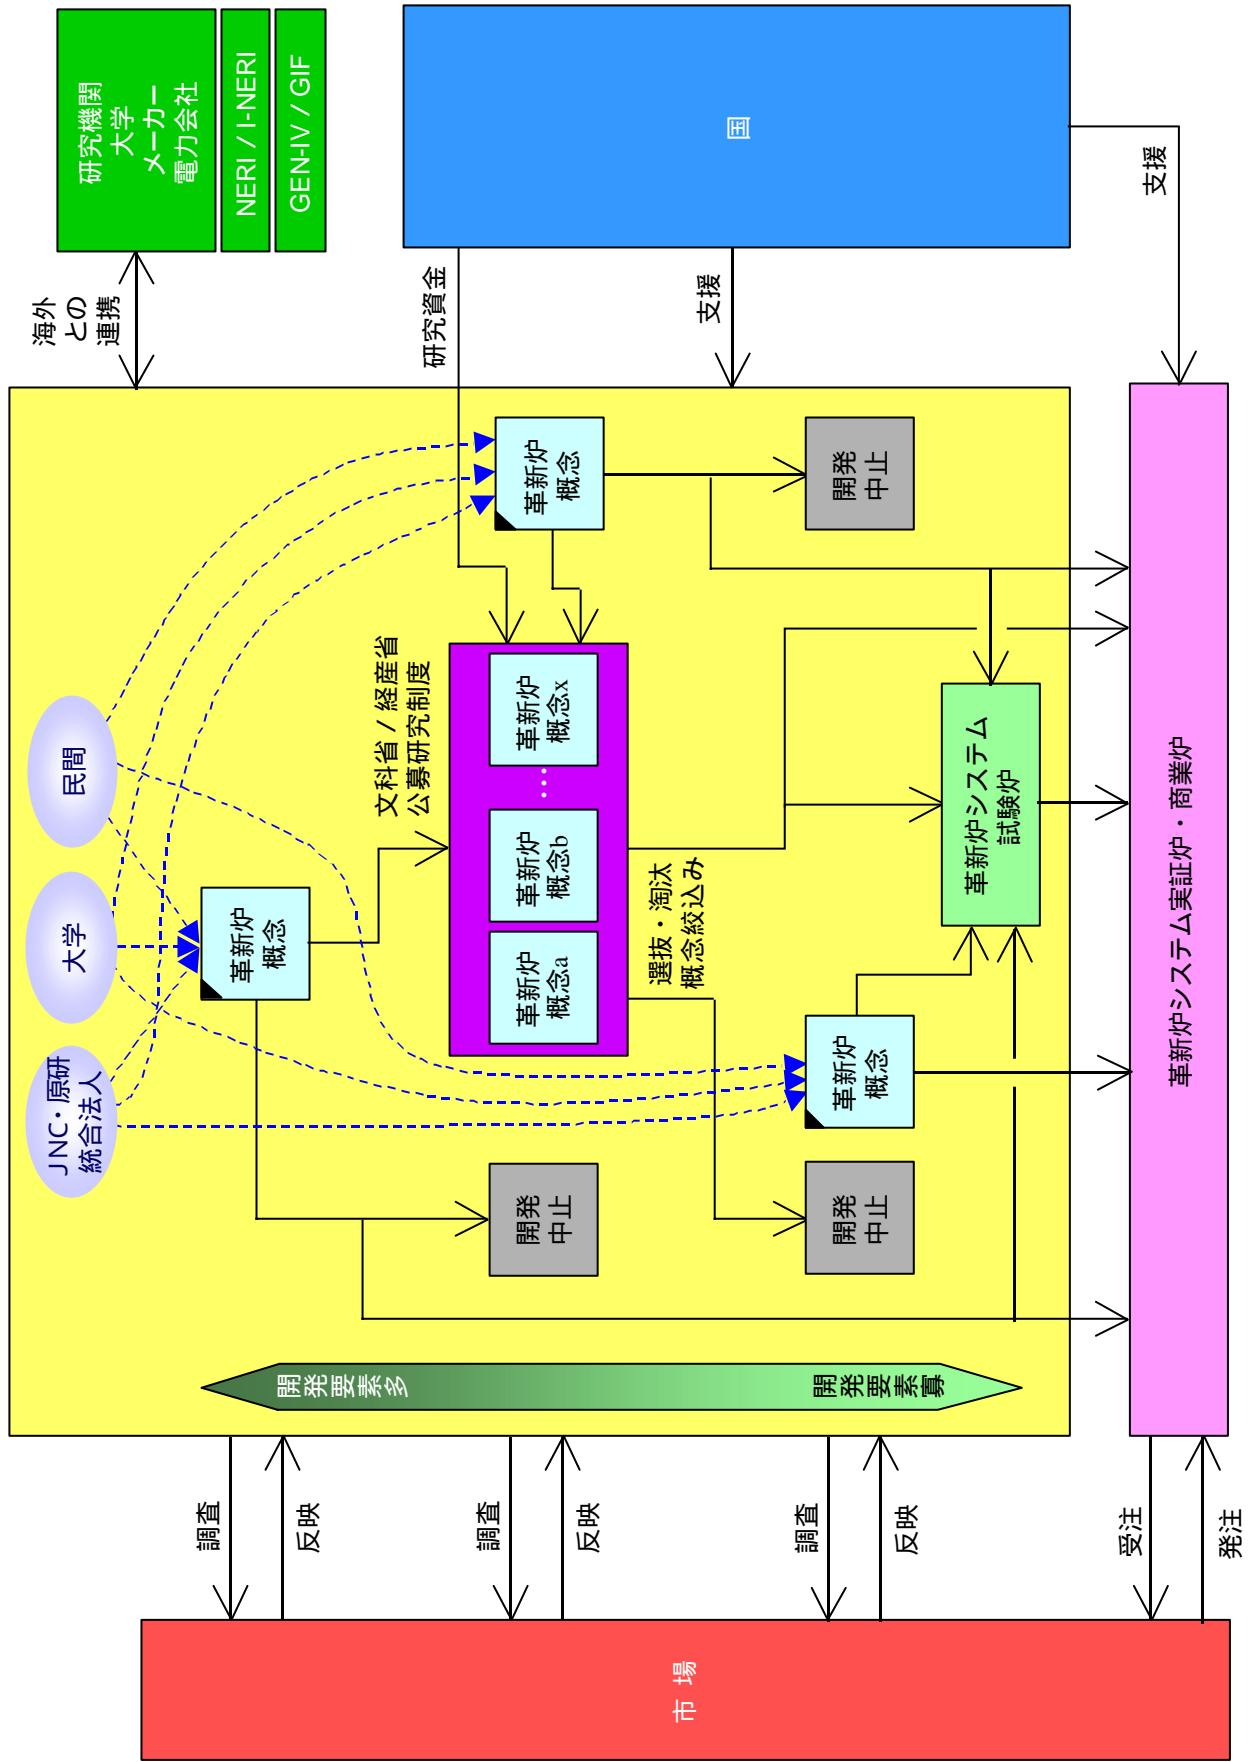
研究機関
大学
メーカー
電力会社

NERI / I-NERI

GEN-IV / GIF

国

海外
との
連携

研究資金

支援

支援

革新炉
概念

開発
中止

文科省 / 経産省
公募研究制度

革新炉
概念x

革新炉
概念b

革新炉
概念a

革新炉システム
試験炉

革新炉システム実証炉・商業炉

民間

大学

JNC・原研
統合法人

革新炉
概念

選抜・淘汰
概念絞込み

革新炉
概念

開発
中止

開発
中止

開発要素多

開発要素寡

調査

反映

調査

反映

調査

反映

受注

発注

市場